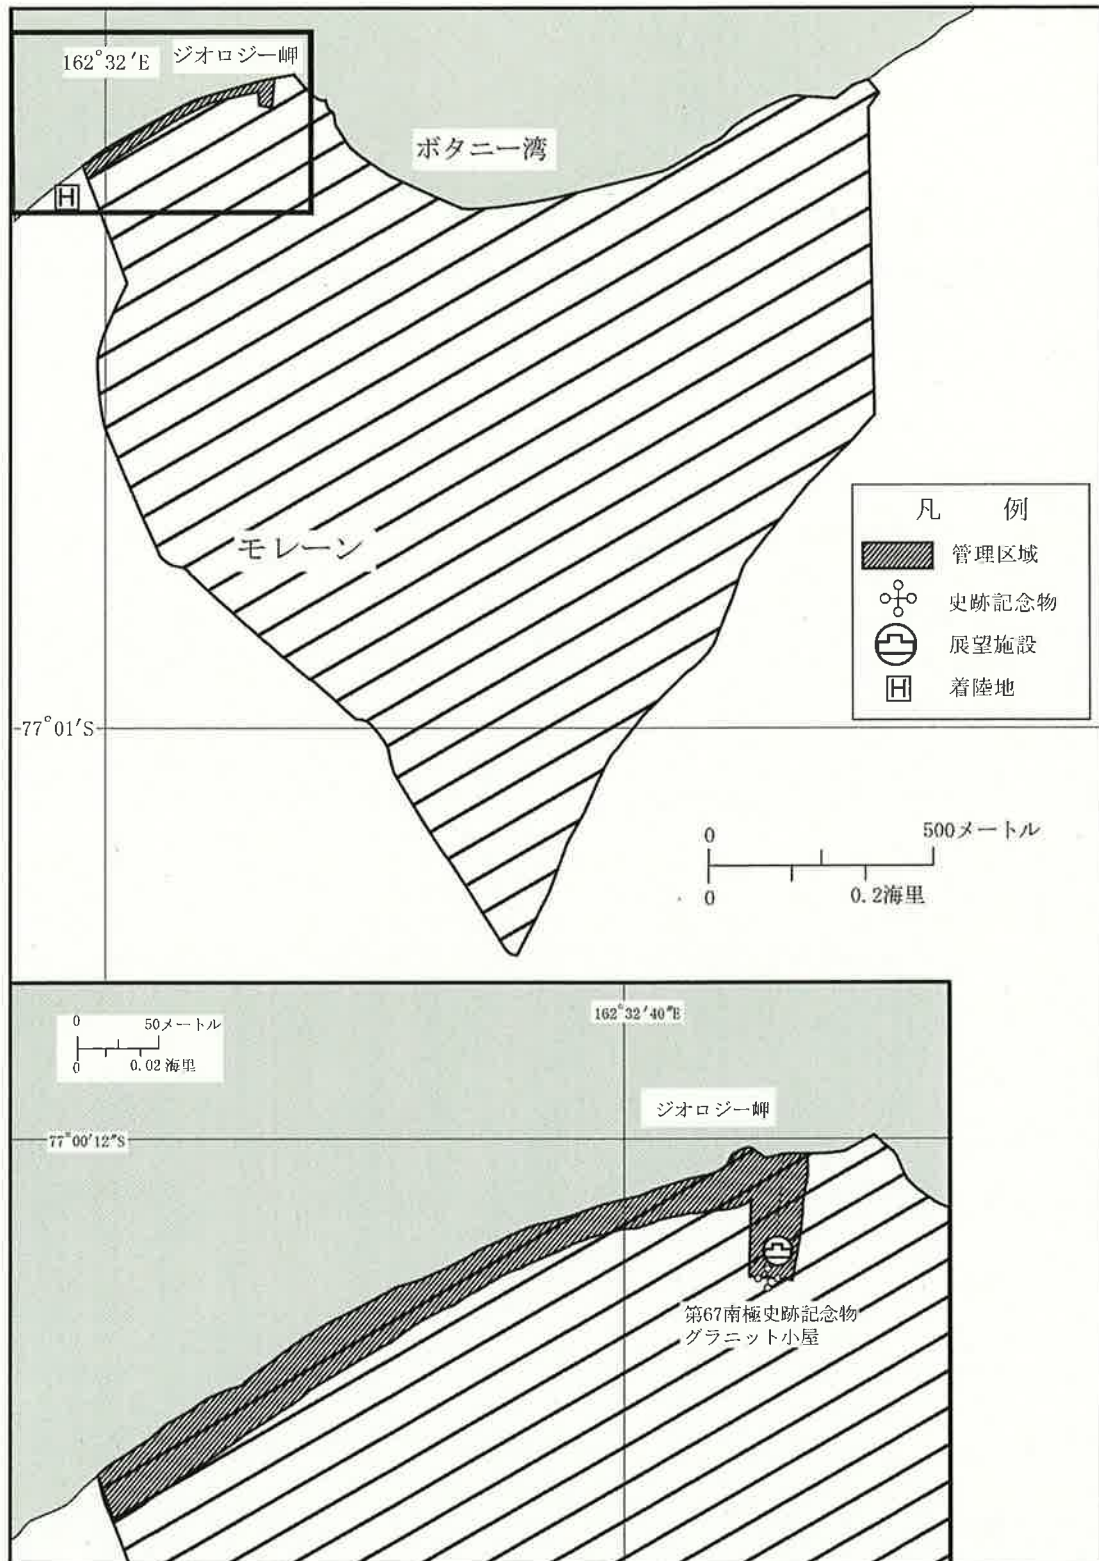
162°32′E

ジオロジー岬

ボタニー湾

H

モレーン

凡　例

管理区域

史跡記念物

展望施設

H 着陸地

77°01′S

0

500メートル

0

0.2海里

0

50メートル

0

0.02海里

162°32′40″E

ジオロジー岬

77°00′12″S

第67南極史跡記念物
グラニット小屋